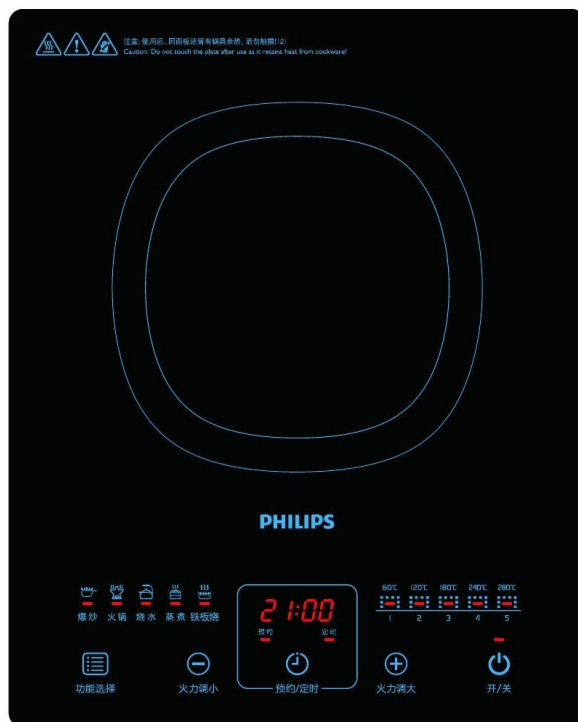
注意: 使用后, 因面板还留有锅具余热, 请勿触摸! (2)
Caution: Do not touch the plate after use as it retains heat from cookware!

PHILIPS

爆炒 火锅 烧水 蒸煮 铁板烧

21:00
预约 定时

80℃ 120℃ 180℃ 240℃ 280℃
1 2 3 4 5

功能选择 火力调小 预约/定时 火力调大 开/关